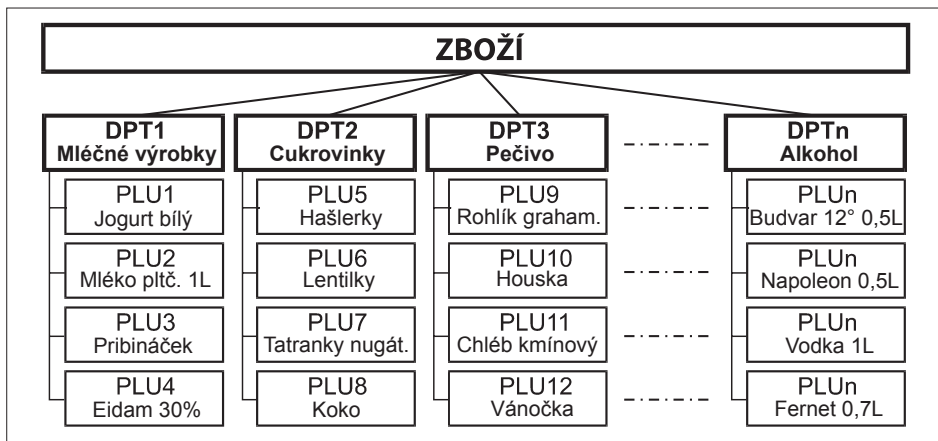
ZBOŽÍ

DPT1
Mléčné výrobky

PLU1
Jogurt bílý

PLU2
Mléko pltč. 1L

PLU3
Pribináček

PLU4
Eidam 30%

DPT2
Cukrovinky

PLU5
Hašlerky

PLU6
Lentilky

PLU7
Tatranky nugát.

PLU8
Koko

DPT3
Pečivo

PLU9
Rohlík graham.

PLU10
Houska

PLU11
Chléb kmínový

PLU12
Vánočka

DPTn
Alkohol

PLUn
Budvar 12° 0,5L

PLUn
Napoleon 0,5L

PLUn
Vodka 1L

PLUn
Fernet 0,7L